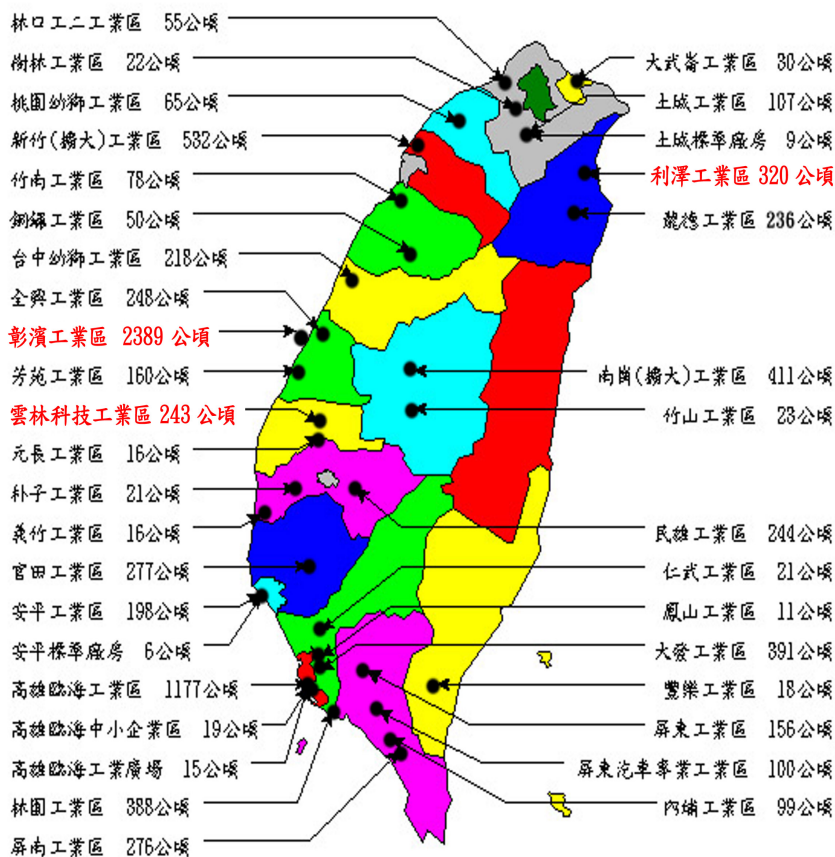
林口工二工業區 55公頃
樹林工業區 22公頃
桃園幼獅工業區 65公頃
新竹(擴大)工業區 532公頃
竹南工業區 78公頃
銅鑼工業區 50公頃
台中幼獅工業區 218公頃
全興工業區 248公頃
彰濱工業區 2389 公頃
芳苑工業區 160公頃
雲林科技工業區 243 公頃
元長工業區 16公頃
朴子工業區 21公頃
義竹工業區 16公頃
官田工業區 277公頃
安平工業區 198公頃
安平標準廠房 6公頃
高雄臨海工業區 1177公頃
高雄臨海中小企業區 19公頃
高雄臨海工業廣場 15公頃
林園工業區 388公頃
屏南工業區 276公頃

大武崙工業區 30公頃
土城工業區 107公頃
土城標準廠房 9公頃
利澤工業區 320 公頃
龍德工業區 236公頃
南崗(擴大)工業區 411公頃
竹山工業區 23公頃
民雄工業區 244公頃
仁武工業區 21公頃
鳳山工業區 11公頃
大發工業區 391公頃
豐樂工業區 18公頃
屏東工業區 156公頃
屏東汽車專業工業區 100公頃
內埔工業區 99公頃